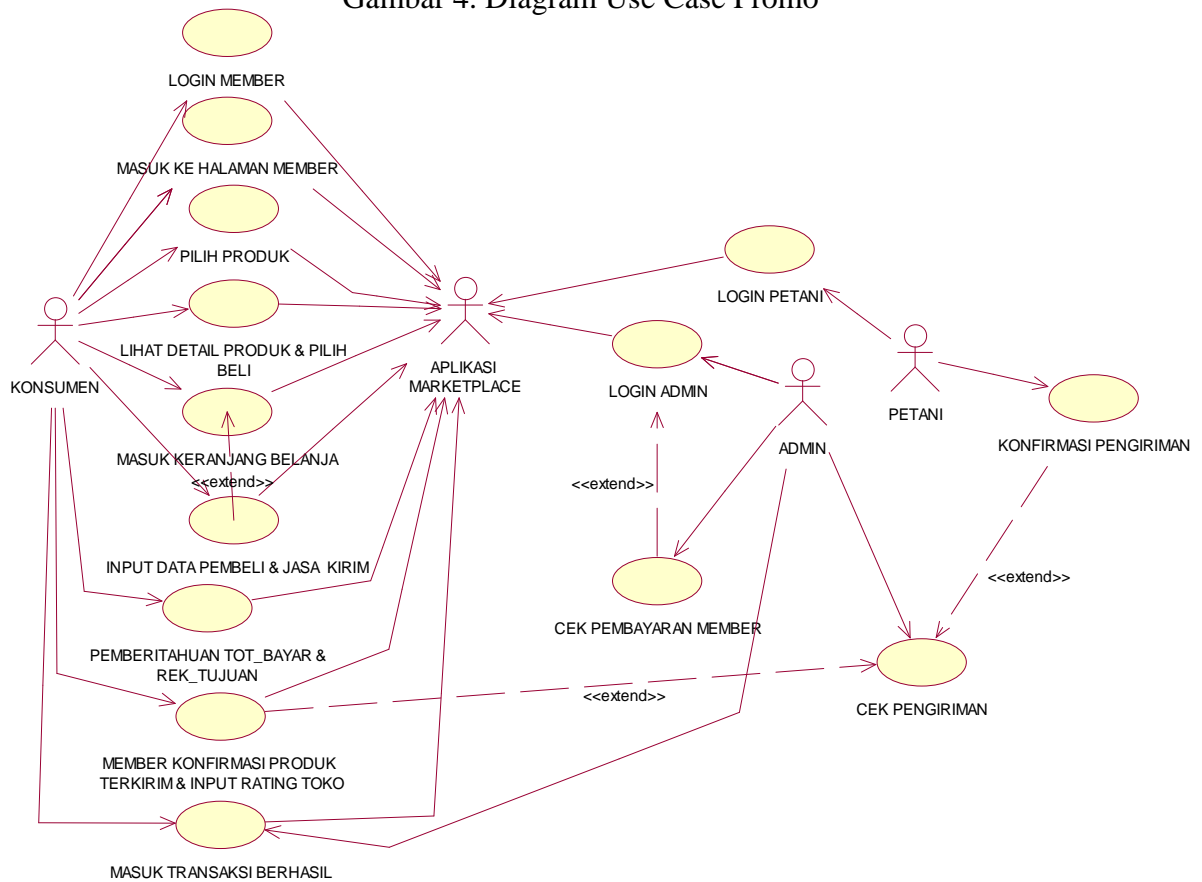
Gambar 4. Diagram Use Case Promo

LOGIN MEMBER

MASUK KE HALAMAN MEMBER

PILIH PRODUK

KONSUMEN

LIHAT DETAIL PRODUK & PILIH BELI

MASUK KERANJANG BELANJA

<<extend>>

INPUT DATA PEMBELI & JASA KIRIM

PEMBERITAHUAN TOT_BAYAR & REK_TUJUAN

MEMBER KONFIRMASI PRODUK TERKIRIM & INPUT RATING TOKO

MASUK TRANSAKSI BERHASIL

APLIKASI MARKETPLACE

LOGIN PETANI

LOGIN ADMIN

<<extend>>

CEK PEMBAYARAN MEMBER

ADMIN

PETANI

KONFIRMASI PENGIRIMAN

<<extend>>

<<extend>>

CEK PENGIRIMAN